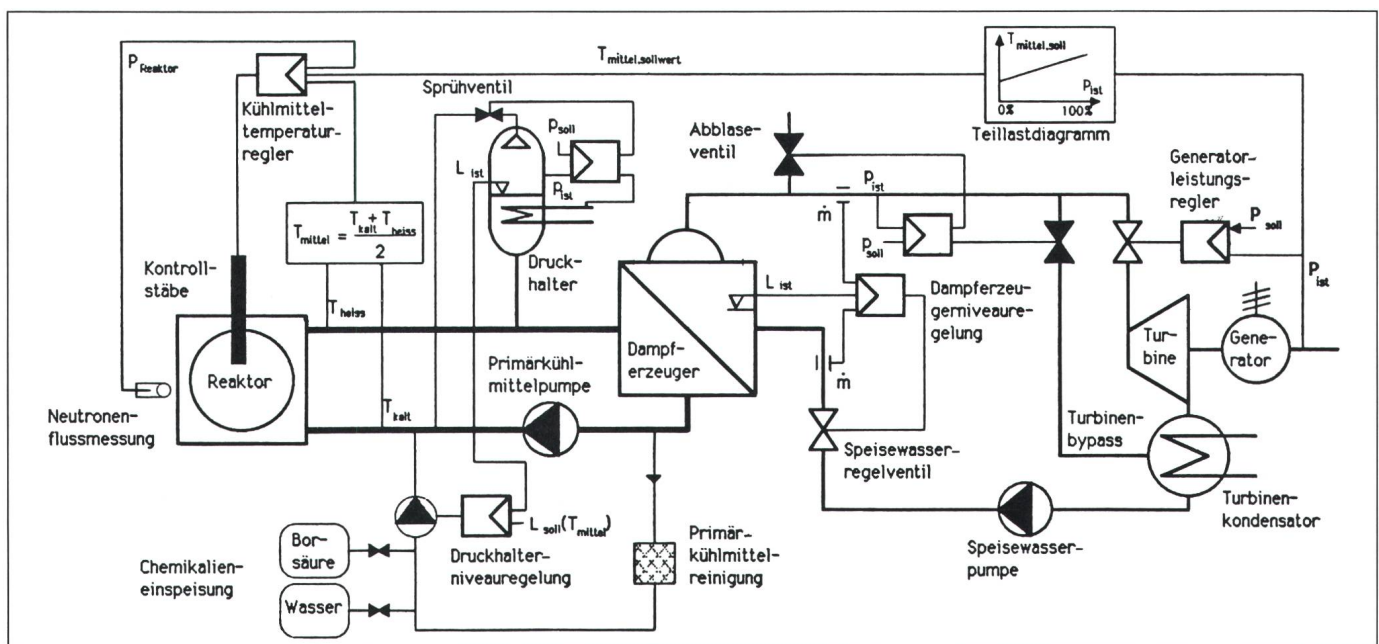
$P_{Reaktor}$

Kühlmitteltemperaturregler

$T_{mittel,sollwert}$

$T_{mittel,soll}$

$P_{ist}$

0%

100%

Teillastdiagramm

Sprühventil

$p_{soll}$

$L_{ist}$

$p_{ist}$

Abblaseventil

$p_{ist}$

$\dot{m}$

$p_{soll}$

Generatorleistungsregler

$P_{soll}$

$P_{ist}$

$T_{mittel} = \frac{T_{kalt} + T_{heiss}}{2}$

Druckhalter

Kontrollstäbe

$T_{heiss}$

$L_{ist}$

Dampferzeugerniveauregelung

Reaktor

Primärkühlmittelpumpe

Dampferzeuger

$\dot{m}$

Turbine

Generator

Neutronenflussmessung

$T_{kalt}$

Speisewasserregelventil

Turbinenbypass

Turbinenkondensator

Borsäure

$L_{soll}(T_{mittel})$

Primärkühlmittelreinigung

Chemikalieneinspeisung

Druckhalterniveauregelung

Speisewasserpumpe

Wasser